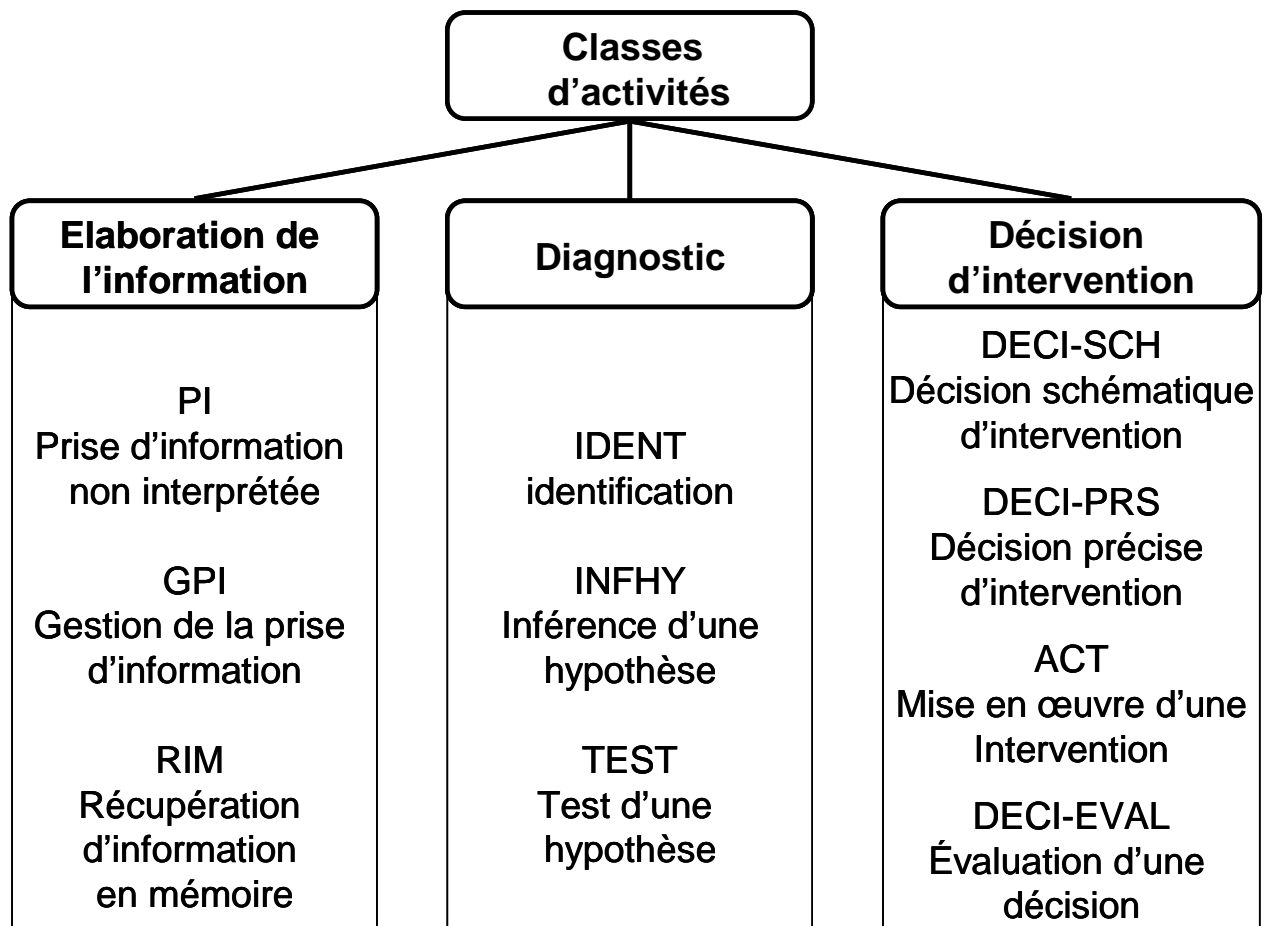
Classes d’activités

Elaboration de l’information

PI
Prise d’information non interprétée

GPI
Gestion de la prise d’information

RIM
Récupération d’information en mémoire

Diagnostic

IDENT
identification

INFHY
Inférence d’une hypothèse

TEST
Test d’une hypothèse

Décision d’intervention

DECI-SCH
Décision schématique d’intervention

DECI-PRS
Décision précise d’intervention

ACT
Mise en œuvre d’une Intervention

DECI-EVAL
Évaluation d’une décision